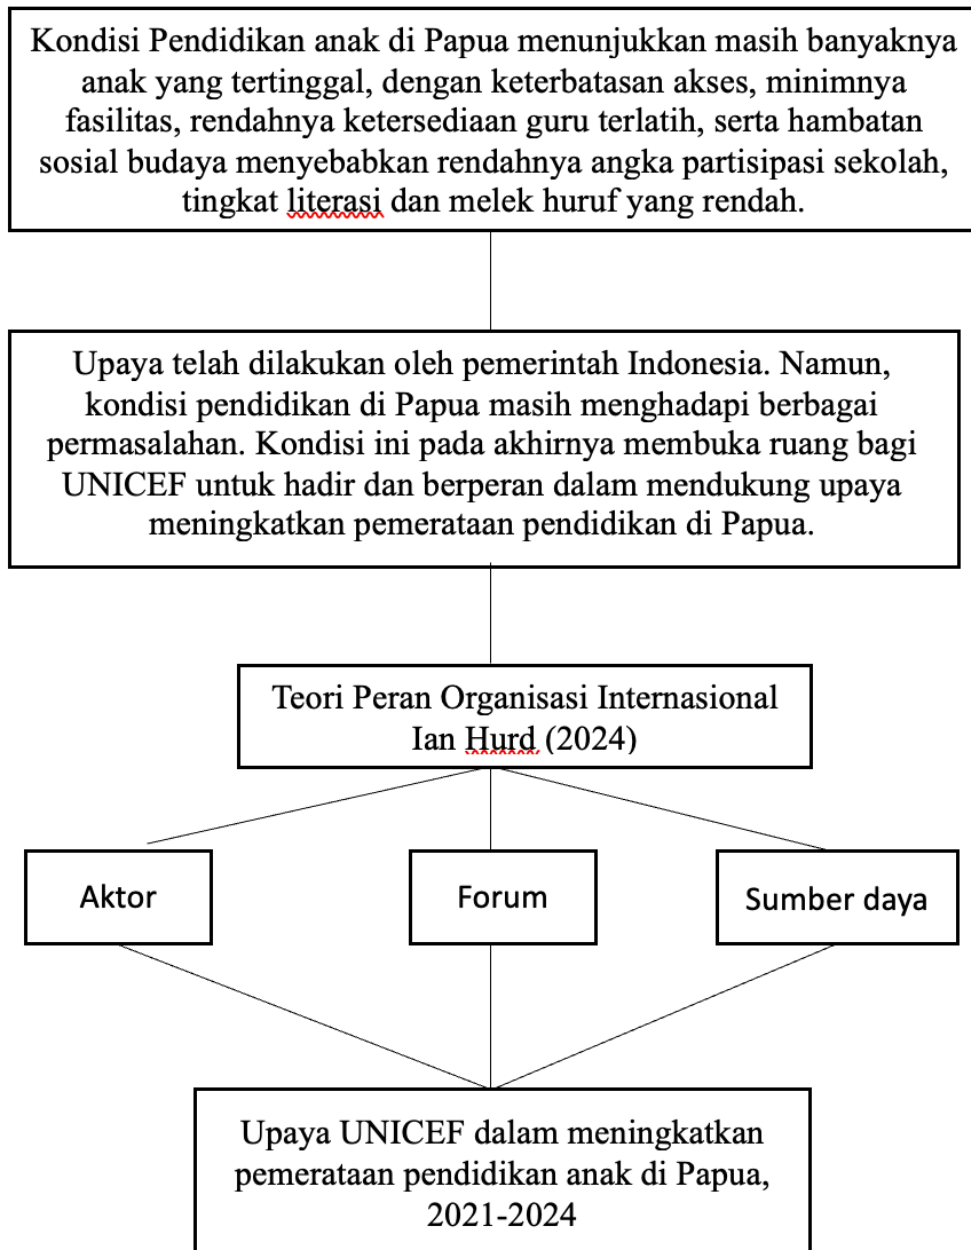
Kondisi Pendidikan anak di Papua menunjukkan masih banyaknya anak yang tertinggal, dengan keterbatasan akses, minimnya fasilitas, rendahnya ketersediaan guru terlatih, serta hambatan sosial budaya menyebabkan rendahnya angka partisipasi sekolah, tingkat literasi dan melek huruf yang rendah.

Upaya telah dilakukan oleh pemerintah Indonesia. Namun, kondisi pendidikan di Papua masih menghadapi berbagai permasalahan. Kondisi ini pada akhirnya membuka ruang bagi UNICEF untuk hadir dan berperan dalam mendukung upaya meningkatkan pemerataan pendidikan di Papua.

Teori Peran Organisasi Internasional Ian Hurd (2024)

Aktor

Forum

Sumber daya

Upaya UNICEF dalam meningkatkan pemerataan pendidikan anak di Papua, 2021-2024